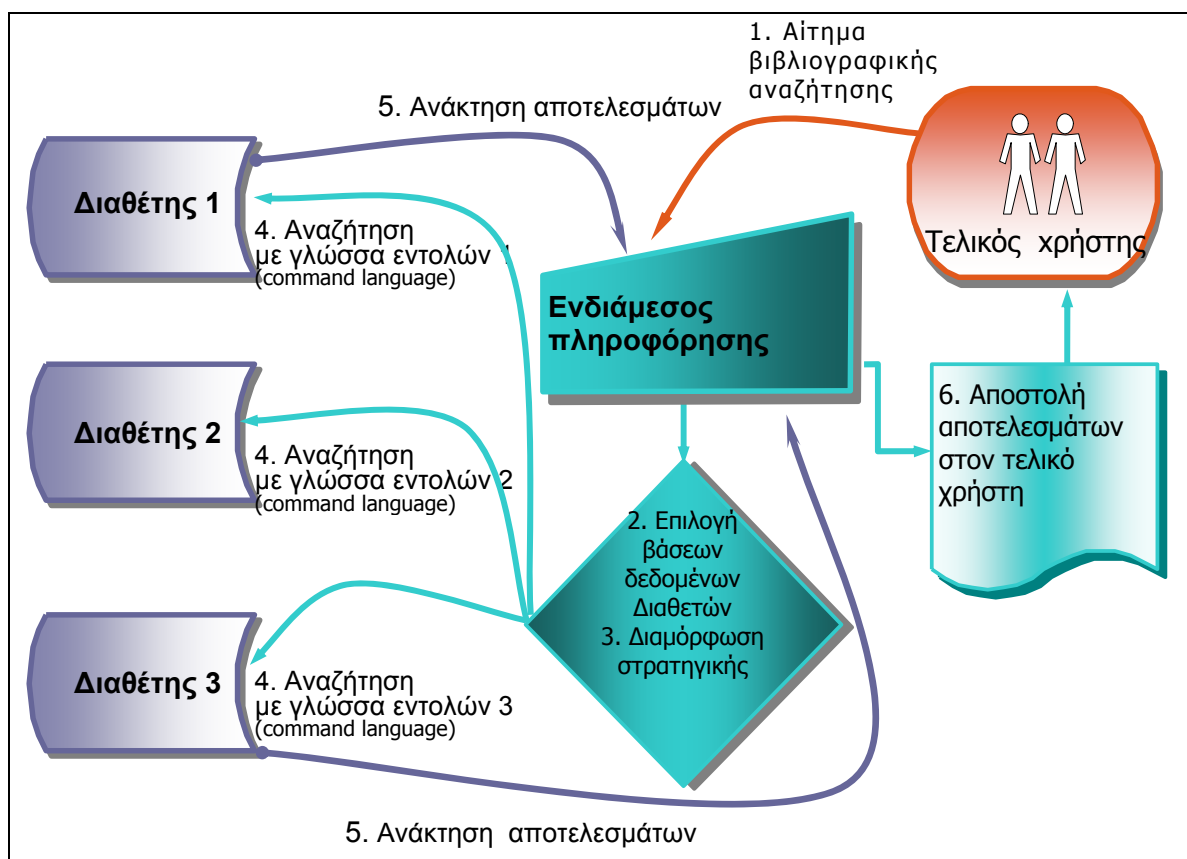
1. Αίτημα βιβλιογραφικής αναζήτησης

5. Ανάκτηση αποτελεσμάτων

Διαθέτης 1

4. Αναζήτηση με γλώσσα εντολών 1 (command language)

Τελικός χρήστης

Ενδιάμεσος πληροφόρησης

Διαθέτης 2

4. Αναζήτηση με γλώσσα εντολών 2 (command language)

6. Αποστολή αποτελεσμάτων στον τελικό χρήστη

2. Επιλογή βάσεων δεδομένων Διαθετών
3. Διαμόρφωση στρατηγικής

Διαθέτης 3

4. Αναζήτηση με γλώσσα εντολών 3 (command language)

5. Ανάκτηση αποτελεσμάτων